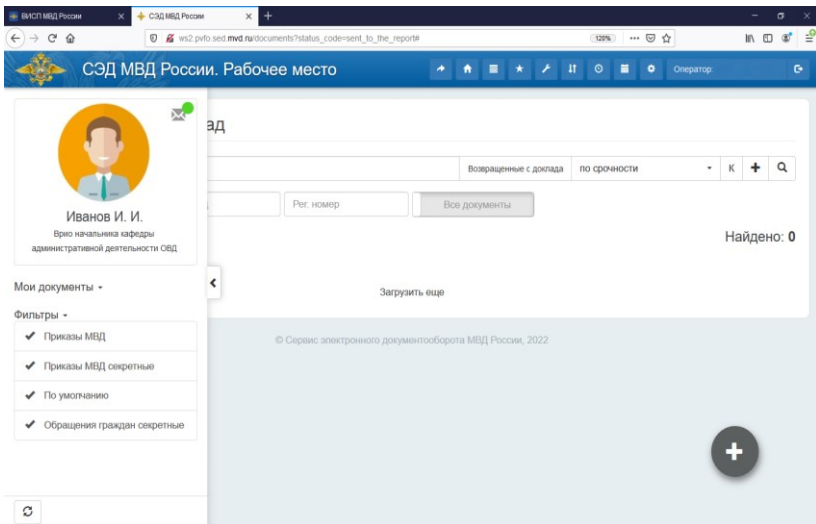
ВИСП МВД России
СЭД МВД России
ws2.pvfo.sed.mvd.ru/documents?status_code=sent_to_the_report#
120%
СЭД МВД России. Рабочее место
Оператор:
Иванов И. И.
Врио начальника кафедры административной деятельности ОВД
ад
Возвращенные с доклада
по срочности
К
Рег. номер
Все документы
Найдено: 0
Мои документы
Загрузить еще
Фильтры
Приказы МВД
Приказы МВД секретные
По умолчанию
Обращения граждан секретные
© Сервис электронного документооборота МВД России, 2022